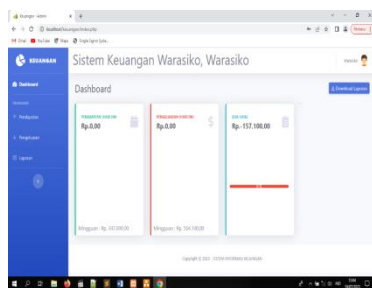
Keuangan - Admin

localhost/keuangan/index.php

Gmail YouTube Maps

KEUANGAN

Dashboard

Pendapatan

Pengeluaran

Laporan

Sistem Keuangan Warasiko, Warasiko

Dashboard

Download Laporan

PENDAPATAN (HARI INI)
Rp.0,00

PENGELUARAN (HARI INI)
Rp.0,00

SALDO
Rp.-157.100,00

Mingguan : Rp. 347.000,00

Mingguan : Rp. 504.100,00

Copyright © 2021 SISTEM INFORMASI KEUANGAN